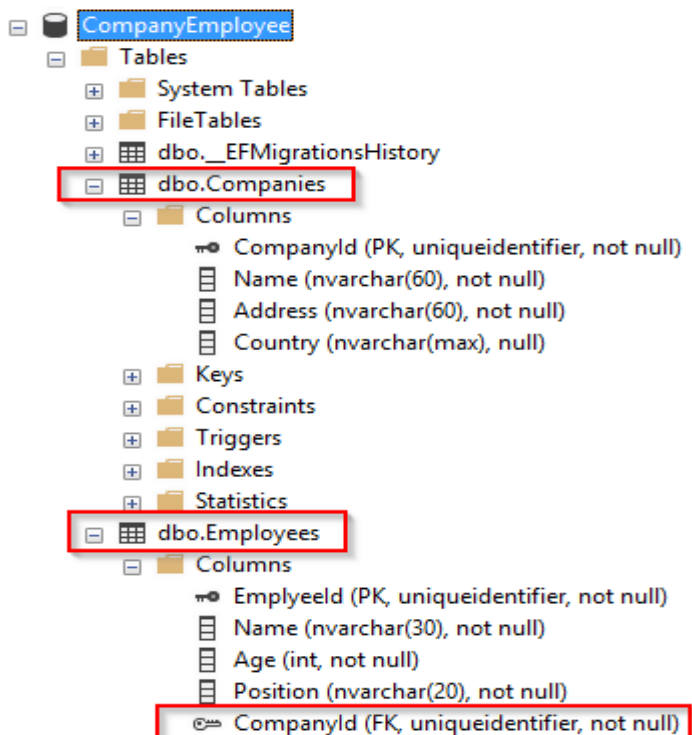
CompanyEmployee
Tables
System Tables
FileTables
dbo.__EFMigrationsHistory
dbo.Companies
Columns
CompanyId (PK, uniqueidentifier, not null)
Name (nvarchar(60), not null)
Address (nvarchar(60), not null)
Country (nvarchar(max), null)
Keys
Constraints
Triggers
Indexes
Statistics
dbo.Employees
Columns
EmplyeeId (PK, uniqueidentifier, not null)
Name (nvarchar(30), not null)
Age (int, not null)
Position (nvarchar(20), not null)
CompanyId (FK, uniqueidentifier, not null)